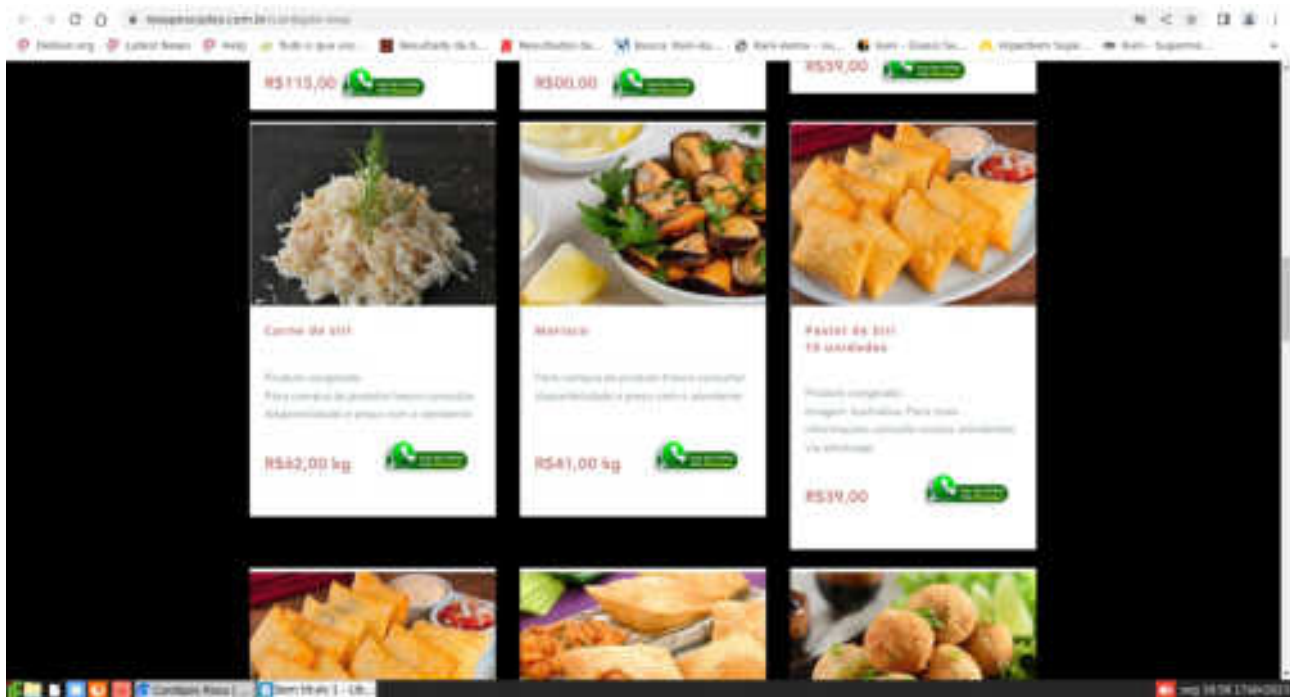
R$115,00

R$500,00

R$59,00

Carne de siri

Produto congelado.
Para compra do produto favor consultar disponibilidade e preço com o atendente

R$62,00 kg

Marisco

Para compra do produto favor consultar disponibilidade e preço com o atendente

R$41,00 kg

Pastel de Siri
10 unidades

Produto congelado.
Imagem ilustrativa. Para mais informações consulte nossos atendentes via whatsapp

R$39,00

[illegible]